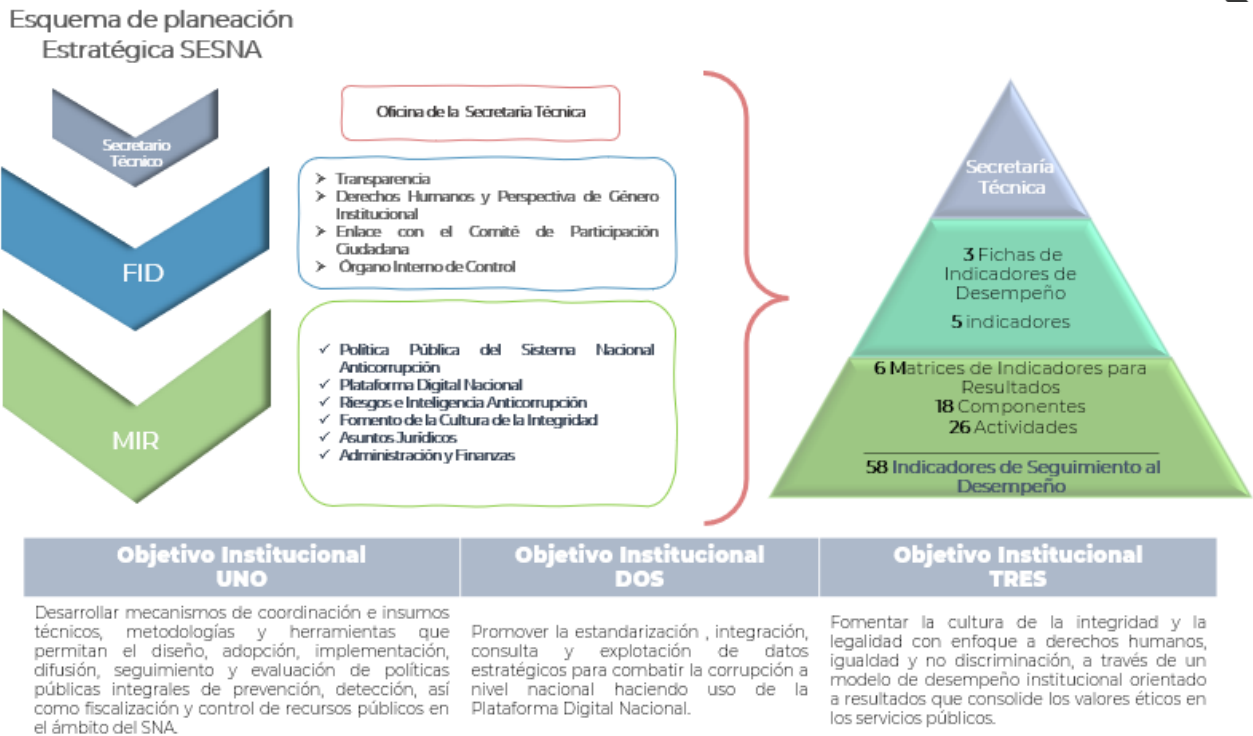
Esquema de planeación Estratégica SESNA

Secretario Técnico

FID

MIR

Oficina de la Secretaría Técnica

➢ Transparencia
➢ Derechos Humanos y Perspectiva de Género Institucional
➢ Enlace con el Comité de Participación Ciudadana
➢ Órgano Interno de Control

✓ Política Pública del Sistema Nacional Anticorrupción
✓ Plataforma Digital Nacional
✓ Riesgos e Inteligencia Anticorrupción
✓ Fomento de la Cultura de la Integridad
✓ Asuntos Jurídicos
✓ Administración y Finanzas

Secretaría Técnica

3 Fichas de Indicadores de Desempeño

5 indicadores

6 Matrices de Indicadores para Resultados
18 Componentes
26 Actividades

58 Indicadores de Seguimiento al Desempeño

| Objetivo Institucional UNO | Objetivo Institucional DOS | Objetivo Institucional TRES |
|---|---|---|
| Desarrollar mecanismos de coordinación e insumos técnicos, metodologías y herramientas que permitan el diseño, adopción, implementación, difusión, seguimiento y evaluación de políticas públicas integrales de prevención, detección, así como fiscalización y control de recursos públicos en el ámbito del SNA. | Promover la estandarización , integración, consulta y explotación de datos estratégicos para combatir la corrupción a nivel nacional haciendo uso de la Plataforma Digital Nacional. | Fomentar la cultura de la integridad y la legalidad con enfoque a derechos humanos, igualdad y no discriminación, a través de un modelo de desempeño institucional orientado a resultados que consolide los valores éticos en los servicios públicos. |